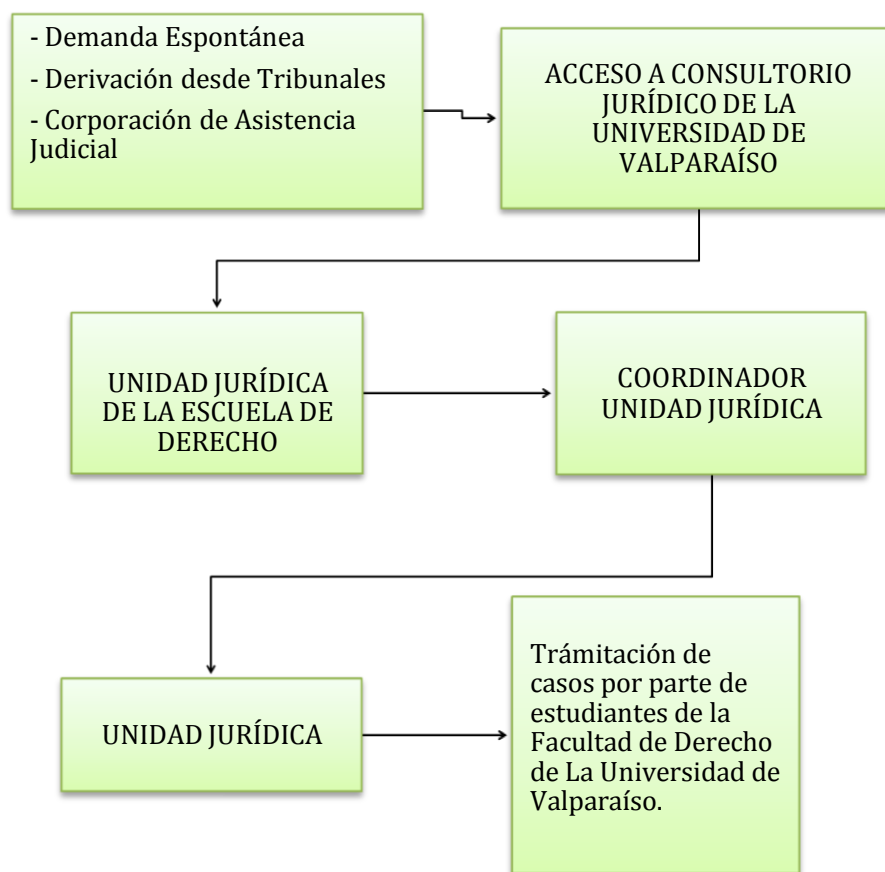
- Demanda Espontánea
- Derivación desde Tribunales
- Corporación de Asistencia Judicial

ACCESO A CONSULTORIO JURÍDICO DE LA UNIVERSIDAD DE VALPARAÍSO

UNIDAD JURÍDICA DE LA ESCUELA DE DERECHO

COORDINADOR UNIDAD JURÍDICA

UNIDAD JURÍDICA

Trámitación de casos por parte de estudiantes de la Facultad de Derecho de La Universidad de Valparaíso.